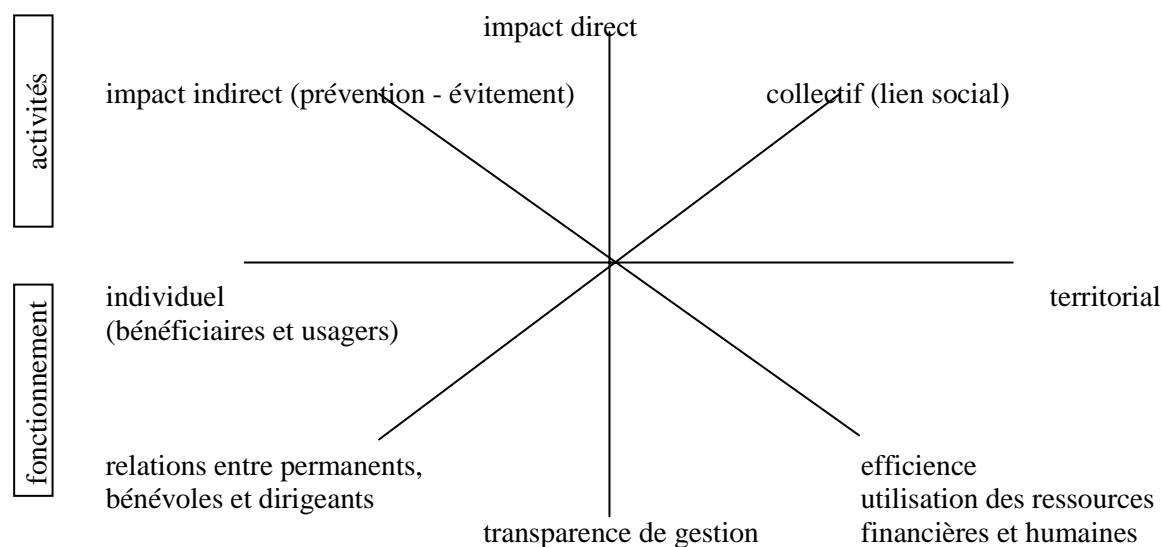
activités

impact direct

impact indirect (prévention - évitement)

collectif (lien social)

fonctionnement

individuel
(bénéficiaires et usagers)

territorial

relations entre permanents, bénévoles et dirigeants

efficience
utilisation des ressources financières et humaines

transparence de gestion